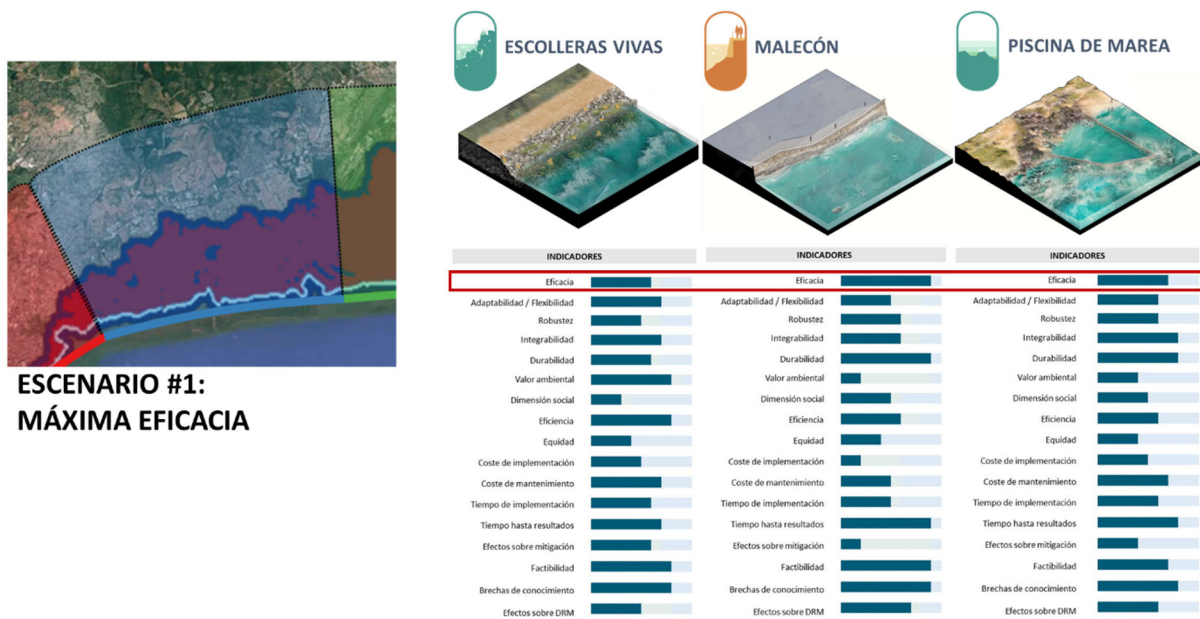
ESCENARIO #1:
MÁXIMA EFICACIA

ESCOLLERAS VIVAS

INDICADORES

Eficacia
Adaptabilidad / Flexibilidad
Robustez
Integrabilidad
Durabilidad
Valor ambiental
Dimensión social
Eficiencia
Equidad
Coste de implementación
Coste de mantenimiento
Tiempo de implementación
Tiempo hasta resultados
Efectos sobre mitigación
Factibilidad
Brechas de conocimiento
Efectos sobre DRM

MALECÓN

INDICADORES

Eficacia
Adaptabilidad / Flexibilidad
Robustez
Integrabilidad
Durabilidad
Valor ambiental
Dimensión social
Eficiencia
Equidad
Coste de implementación
Coste de mantenimiento
Tiempo de implementación
Tiempo hasta resultados
Efectos sobre mitigación
Factibilidad
Brechas de conocimiento
Efectos sobre DRM

PISCINA DE MAREA

INDICADORES

Eficacia
Adaptabilidad / Flexibilidad
Robustez
Integrabilidad
Durabilidad
Valor ambiental
Dimensión social
Eficiencia
Equidad
Coste de implementación
Coste de mantenimiento
Tiempo de implementación
Tiempo hasta resultados
Efectos sobre mitigación
Factibilidad
Brechas de conocimiento
Efectos sobre DRM